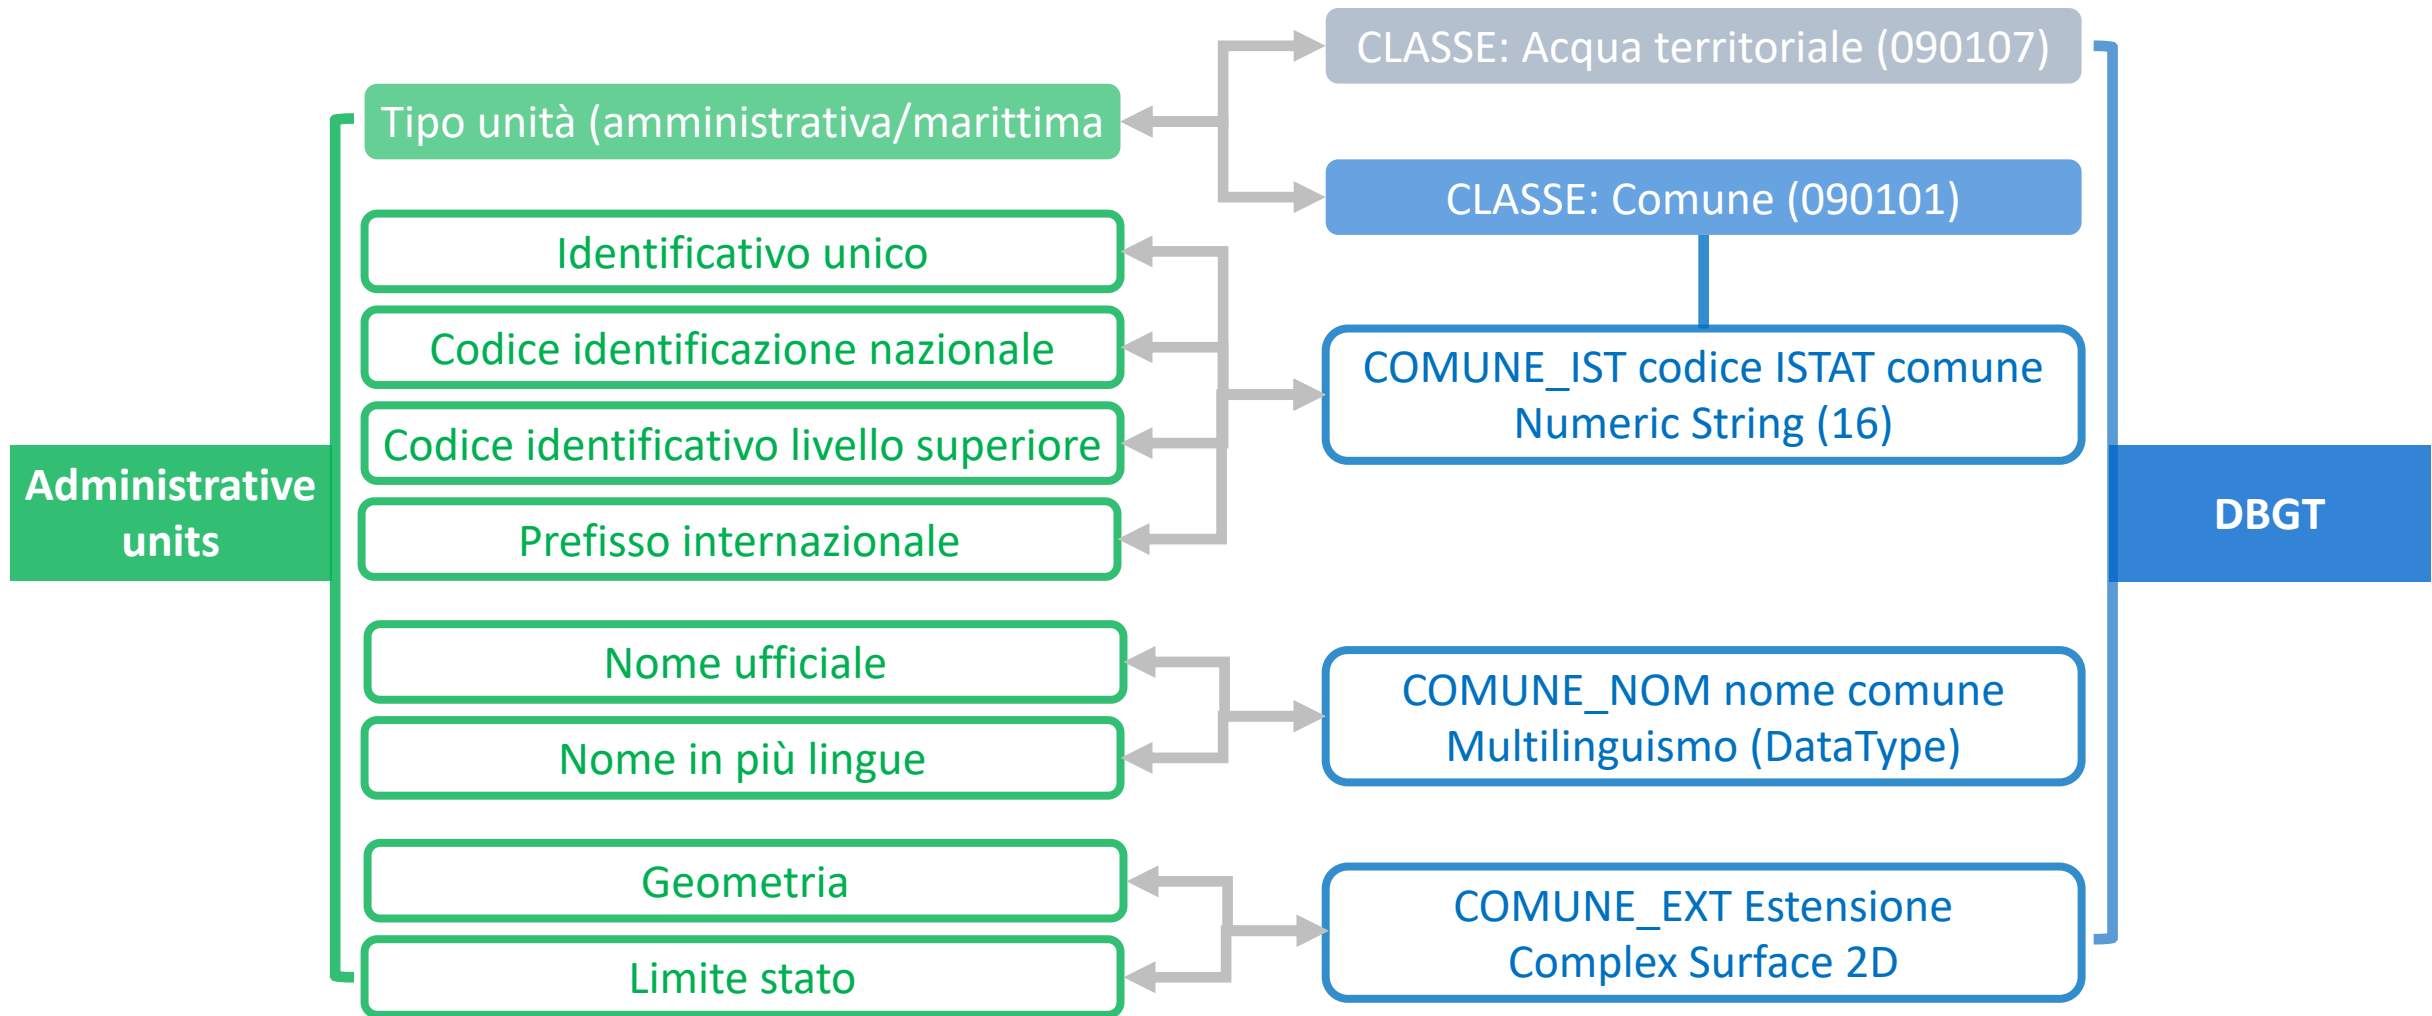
CLASSE: Acqua territoriale (090107)

Tipo unità (amministrativa/marittima

CLASSE: Comune (090101)

Identificativo unico

Codice identificazione nazionale

Codice identificativo livello superiore

Prefisso internazionale

COMUNE_IST codice ISTAT comune Numeric String (16)

Administrative units

DBGT

Nome ufficiale

Nome in più lingue

COMUNE_NOM nome comune Multilinguismo (DataType)

Geometria

Limite stato

COMUNE_EXT Estensione Complex Surface 2D